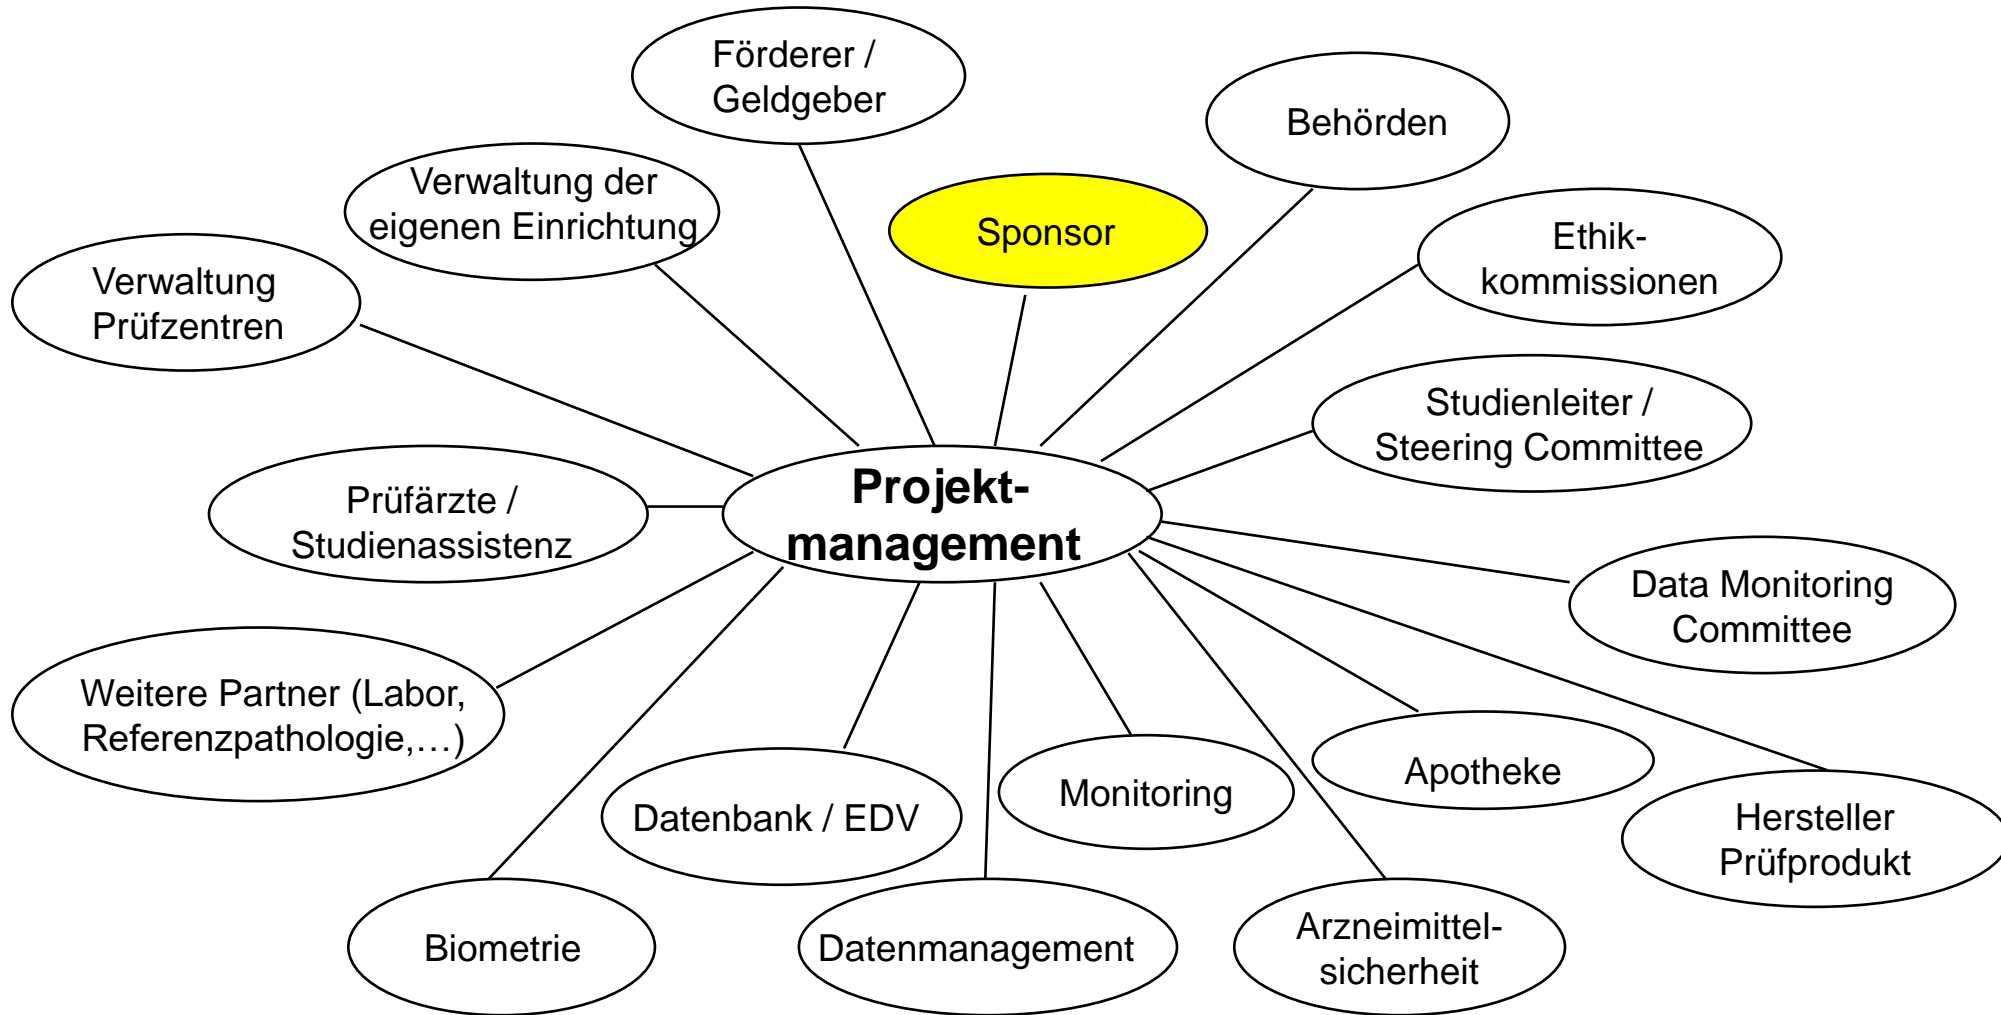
Projektmanagement

Förderer / Geldgeber

Behörden

Verwaltung der eigenen Einrichtung

Sponsor

Ethikkommissionen

Verwaltung Prüfzentren

Studienleiter / Steering Committee

Prüfärzte / Studienassistenz

Data Monitoring Committee

Weitere Partner (Labor, Referenzpathologie,…)

Apotheke

Datenbank / EDV

Monitoring

Hersteller Prüfprodukt

Biometrie

Datenmanagement

Arzneimittelsicherheit